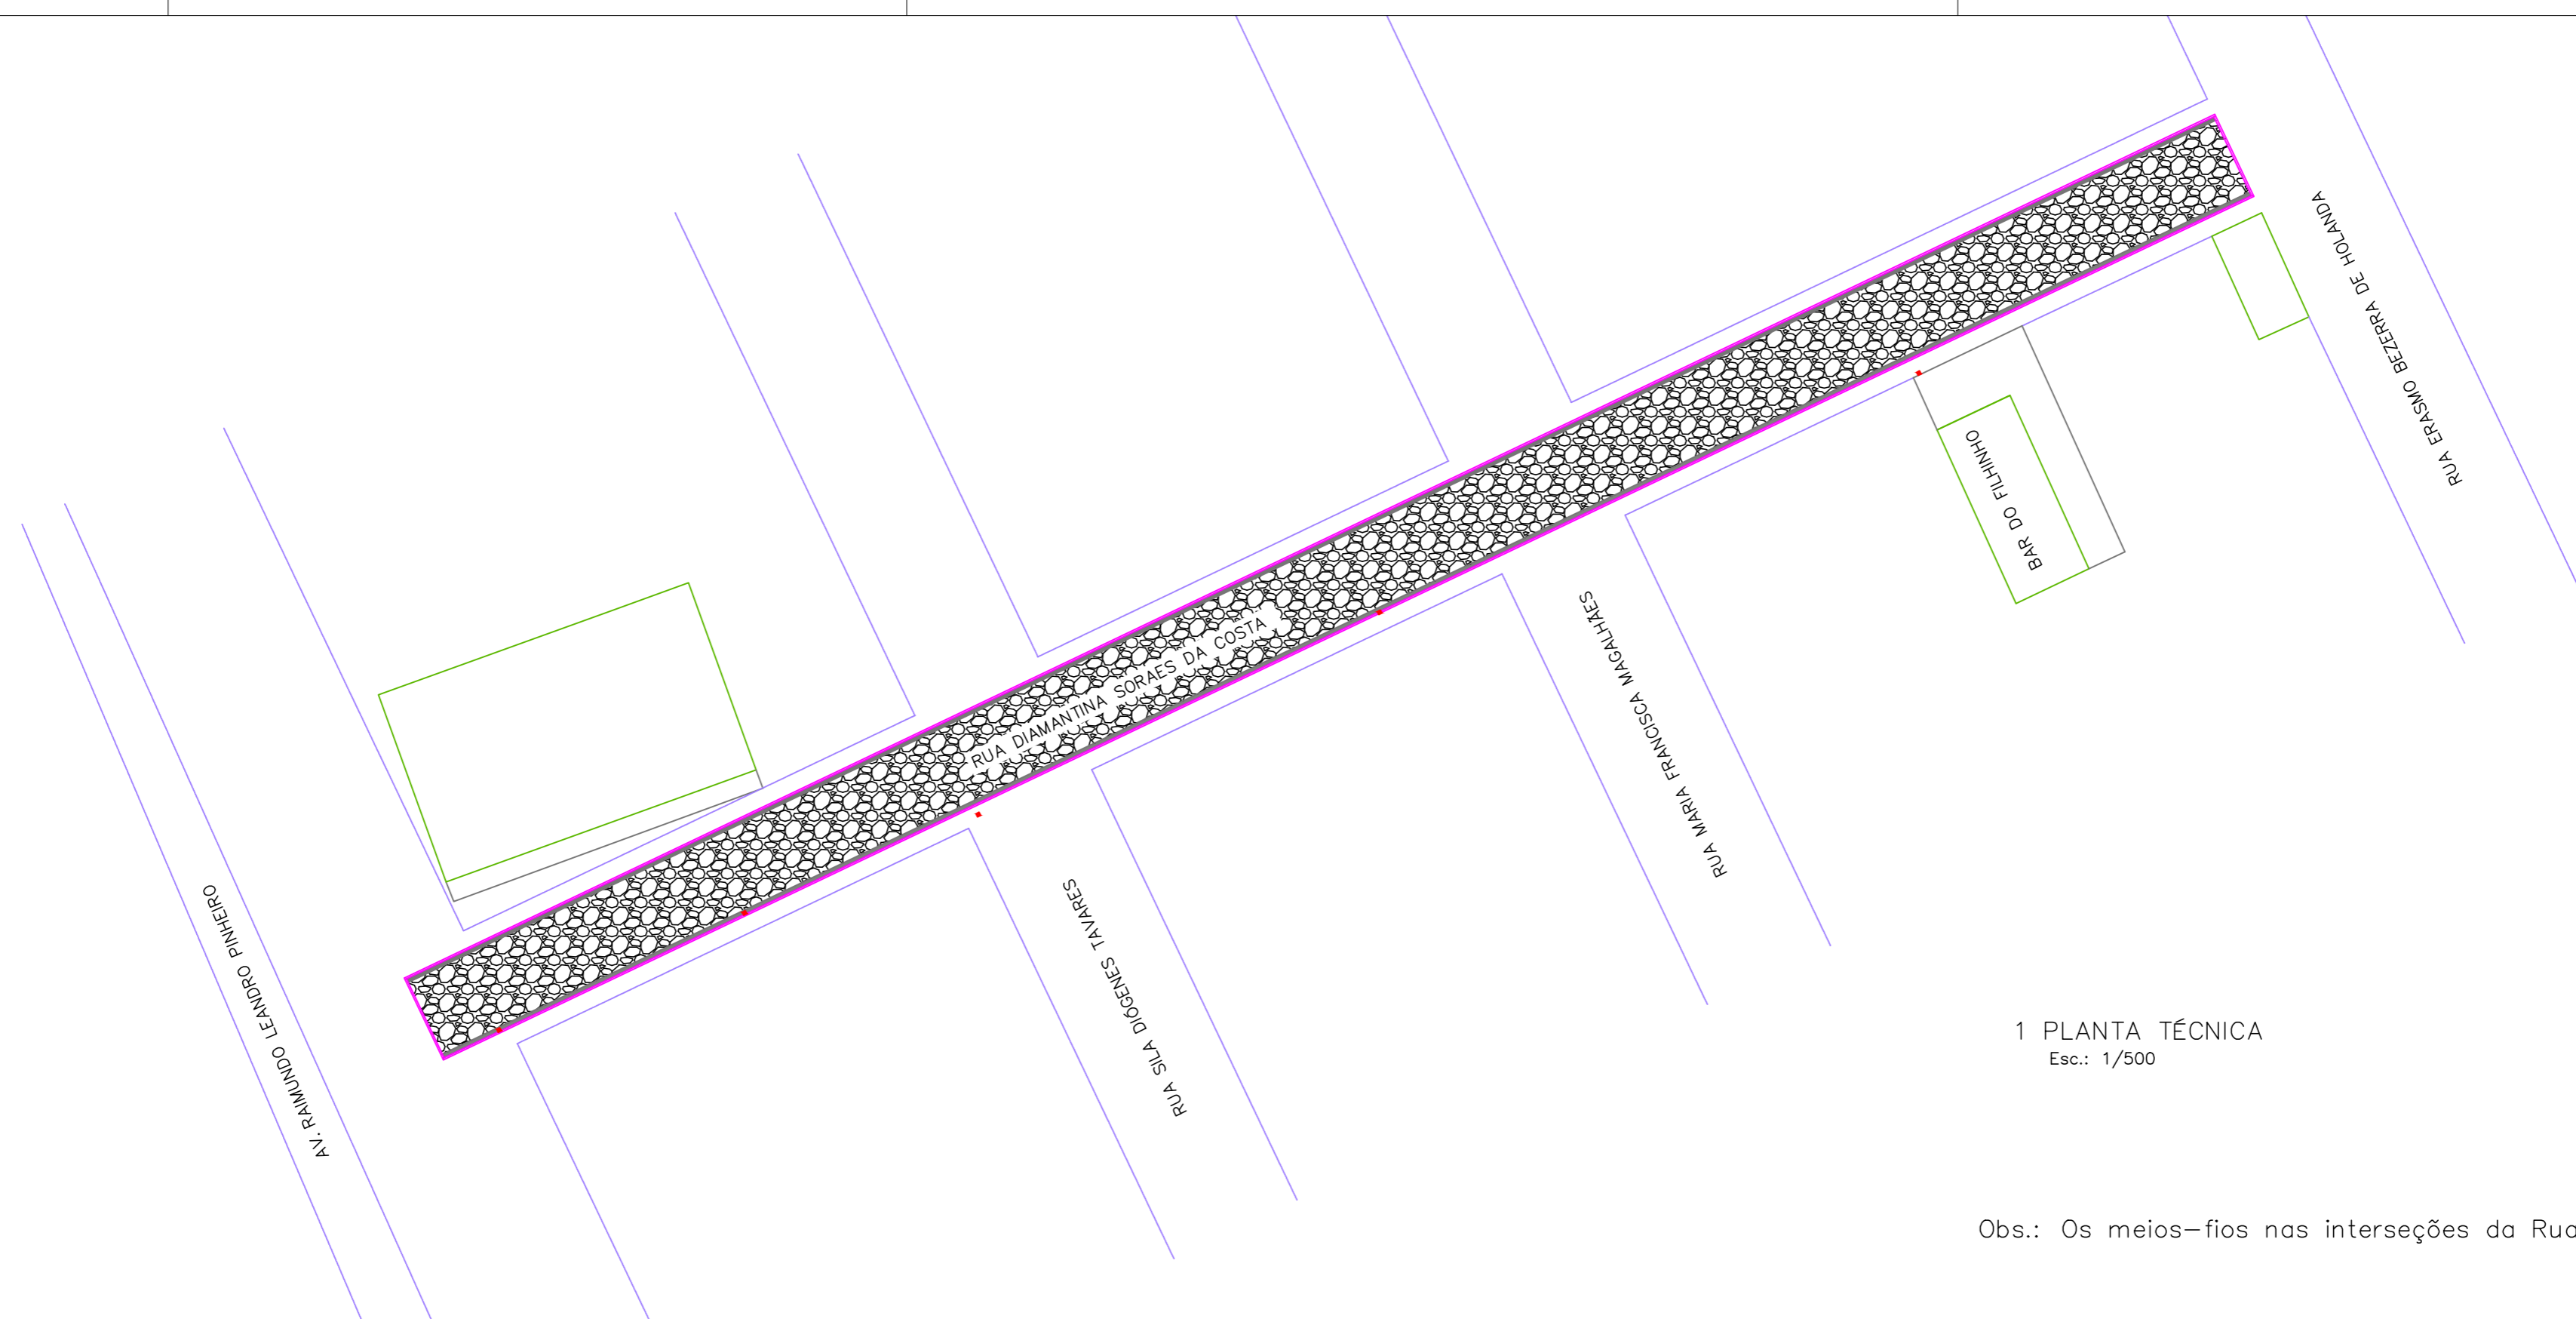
RUA ERASMO BEZERRA DE HOLANDA

BAR DO FILHINHO

RUA DIAMANTINA SORAES DA COSTA

RUA MARIA FRANCISCA MAGALHÃES

AV. RAIMUNDO LEANDRO PINHEIRO

RUA SILA DIÓGENES TAVARES

1 PLANTA TÉCNICA
Esc.: 1/500

Obs.: Os meios–fios nas interseções da Rua